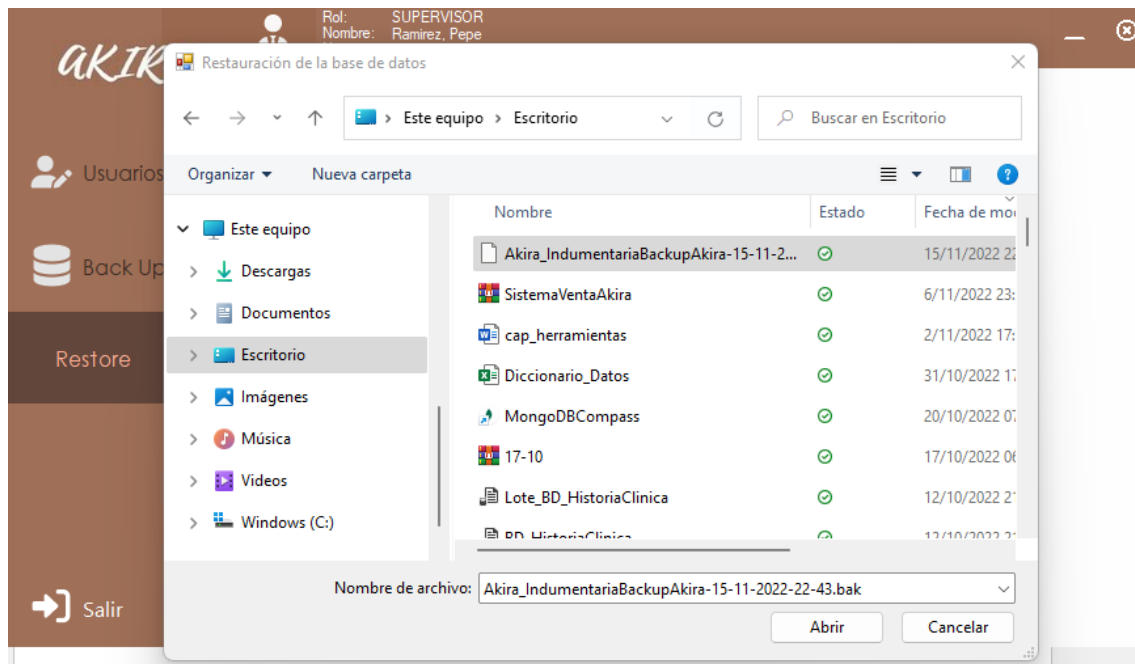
Rol: SUPERVISOR
Nombre: Ramirez, Pepe

AKIR

Usuarios

Back Up

Restore

Salir

Restauración de la base de datos

Este equipo > Escritorio

Buscar en Escritorio

Organizar ▾ Nueva carpeta

Este equipo
Descargas
Documentos
Escritorio
Imágenes
Música
Videos
Windows (C:)

| Nombre | Estado | Fecha de mo |
|---|---|---|
| Akira_IndumentariaBackupAkira-15-11-2... | | 15/11/2022 2 |
| SistemaVentaAkira | | 6/11/2022 23: |
| cap_herramientas | | 2/11/2022 17: |
| Diccionario_Datos | | 31/10/2022 1 |
| MongoDBCompass | | 20/10/2022 0 |
| 17-10 | | 17/10/2022 0 |
| Lote_BD_HistoriaClinica | | 12/10/2022 2 |
| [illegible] | | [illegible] |

Nombre de archivo: Akira_IndumentariaBackupAkira-15-11-2022-22-43.bak

Abrir Cancelar